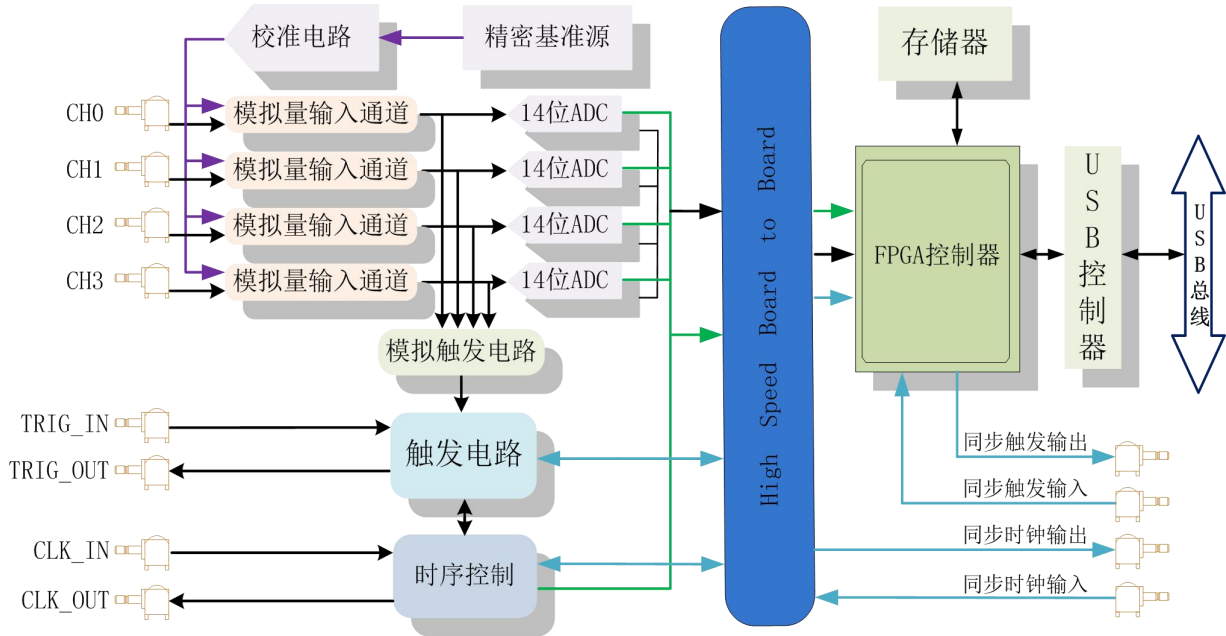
校准电路

精密基准源

存储器

CH0

模拟量输入通道

14位ADC

CH1

模拟量输入通道

14位ADC

CH2

模拟量输入通道

14位ADC

CH3

模拟量输入通道

14位ADC

High Speed Board to Board

FPGA控制器

USB控制器

USB总线

模拟触发电路

TRIG_IN

TRIG_OUT

触发电路

同步触发输出

同步触发输入

CLK_IN

CLK_OUT

时序控制

同步时钟输出

同步时钟输入